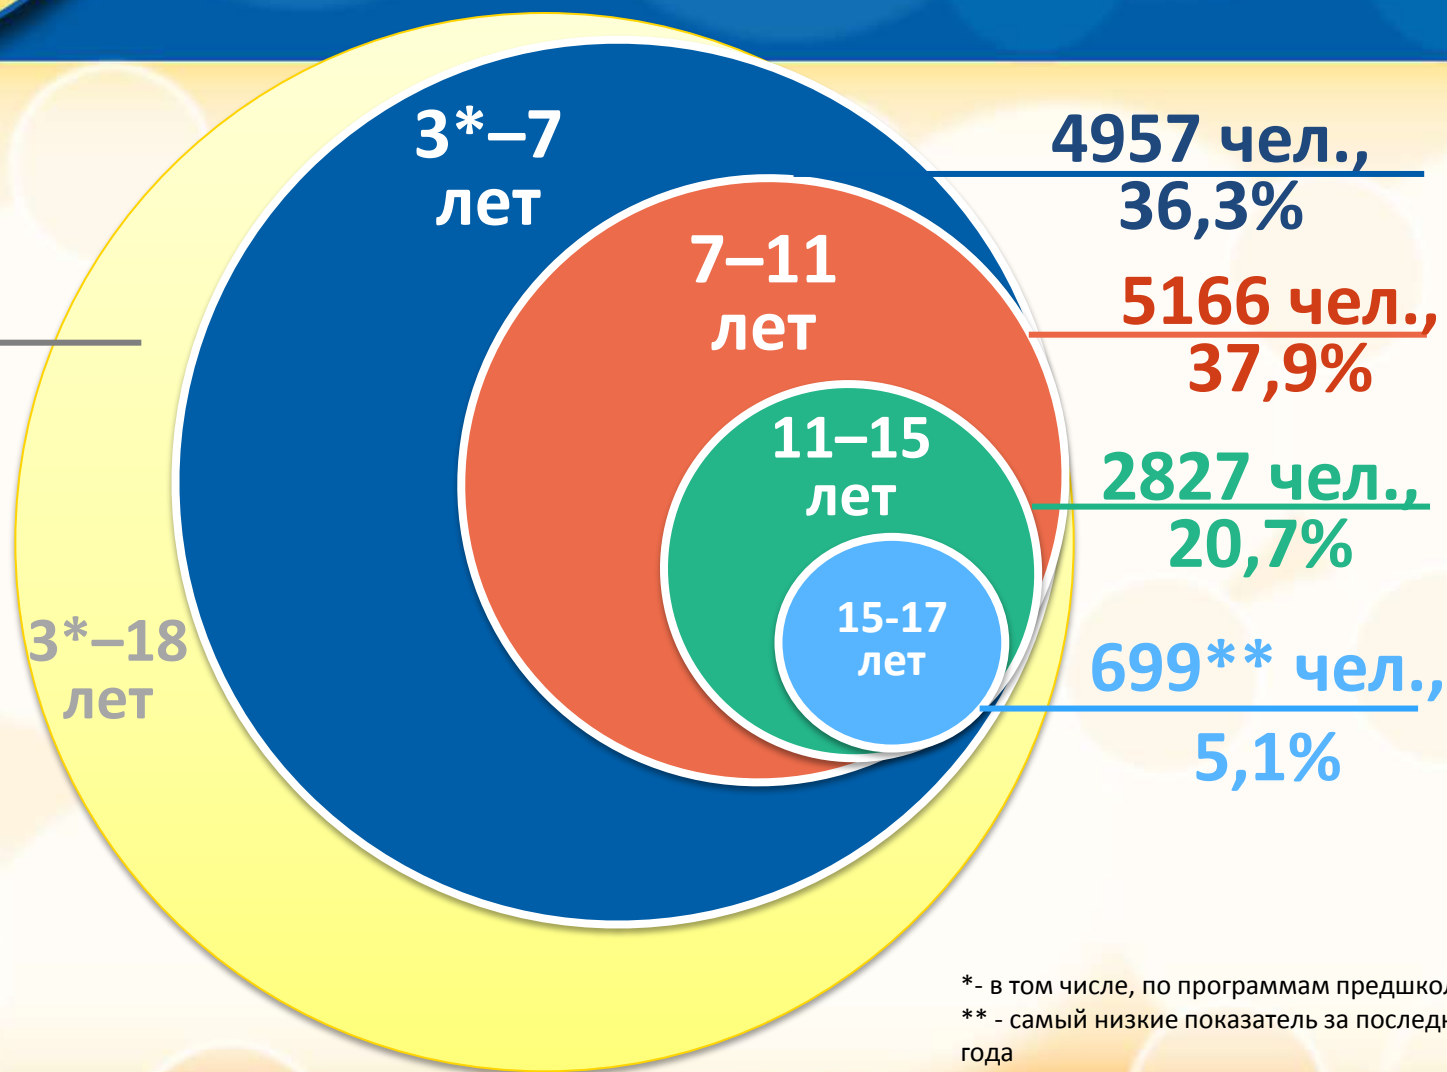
3*–7 лет

7–11 лет

11–15 лет

15-17 лет

3*–18 лет

4957 чел., 36,3%

5166 чел., 37,9%

2827 чел., 20,7%

699** чел., 5,1%

*- в том числе, по программам предшкол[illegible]
** - самый низкие показатель за последн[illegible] года